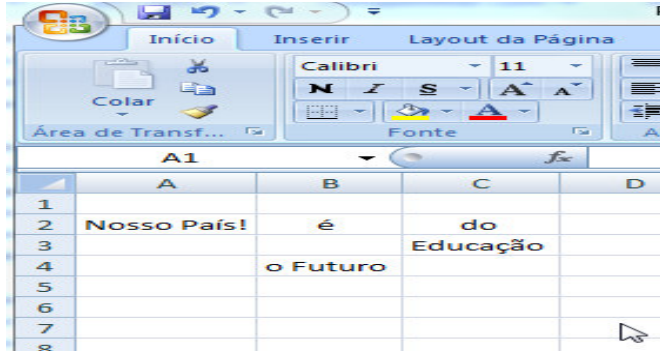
Início Inserir Layout da Página

Colar

Área de Transf...

Calibri 11

N I S A A

A

Fonte

A1

$f_x$

| | A | B | C | D |
|---|---|---|---|---|
| 1 | | | | |
| 2 | Nosso País! | é | do | |
| 3 | | | Educação | |
| 4 | | o Futuro | | |
| 5 | | | | |
| 6 | | | | |
| 7 | | | | |
| 8 | | | | |